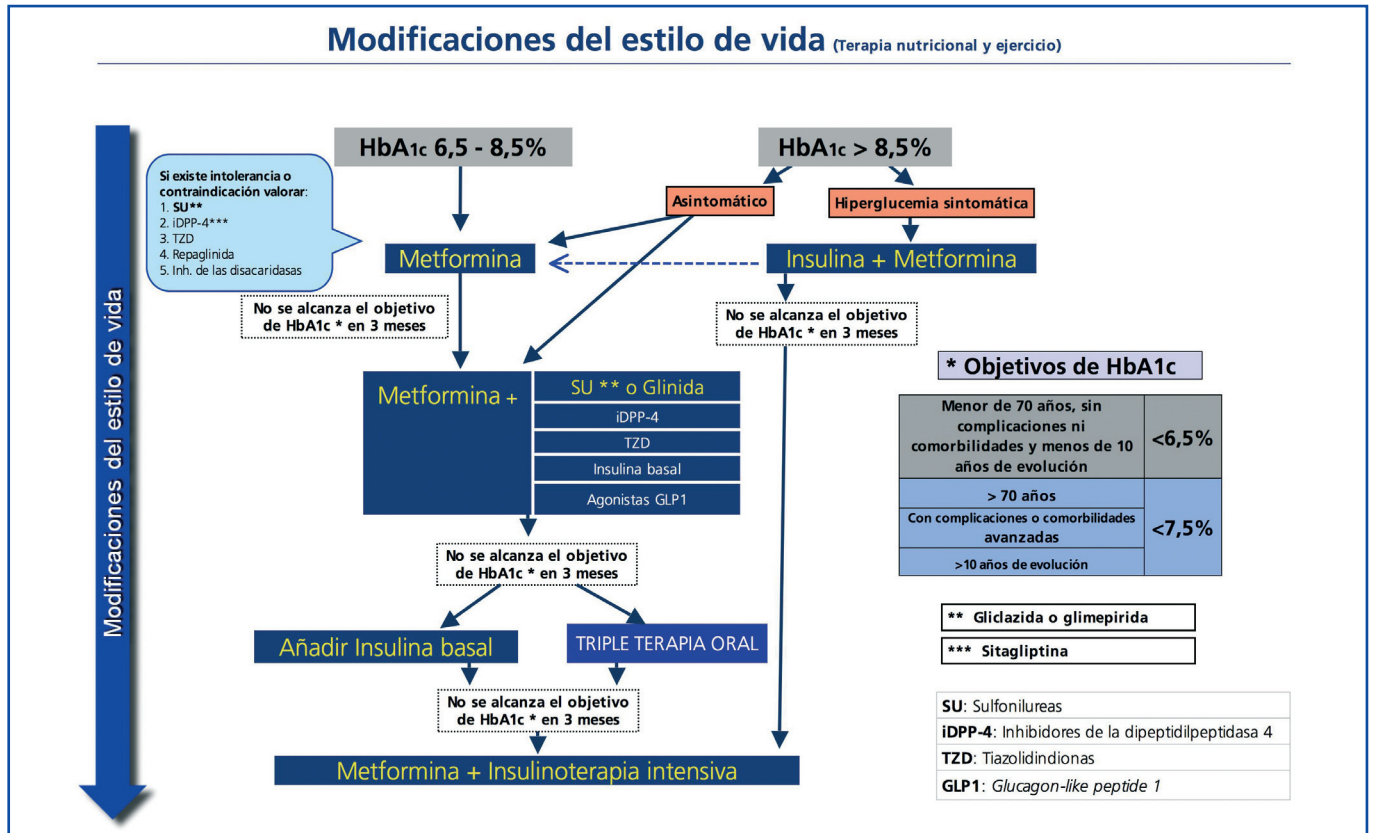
Modificaciones del estilo de vida (Terapia nutricional y ejercicio)

Modificaciones del estilo de vida

HbA1c 6,5 - 8,5%

HbA1c > 8,5%

Si existe intolerancia o contraindicación valorar:
1. SU**
2. iDPP-4***
3. TZD
4. Repaglinida
5. Inh. de las disacaridasas

Asintomático

Hiperglucemia sintomática

Metformina

Insulina + Metformina

No se alcanza el objetivo de HbA1c * en 3 meses

No se alcanza el objetivo de HbA1c * en 3 meses

Metformina +

| SU ** o Glinida |
|---|
| iDPP-4 |
| TZD |
| Insulina basal |
| Agonistas GLP1 |

No se alcanza el objetivo de HbA1c * en 3 meses

Añadir Insulina basal

TRIPLE TERAPIA ORAL

No se alcanza el objetivo de HbA1c * en 3 meses

Metformina + Insulinoterapia intensiva

* Objetivos de HbA1c

| Menor de 70 años, sin complicaciones ni comorbilidades y menos de 10 años de evolución | <6,5% |
|---|---|
| > 70 años | <7,5% |
| Con complicaciones o comorbilidades avanzadas | |
| >10 años de evolución | |

** Gliclazida o glimepirida

*** Sitagliptina

SU: Sulfonilureas
iDPP-4: Inhibidores de la dipeptidilpeptidasa 4
TZD: Tiazolidindionas
GLP1: Glucagon-like peptide 1